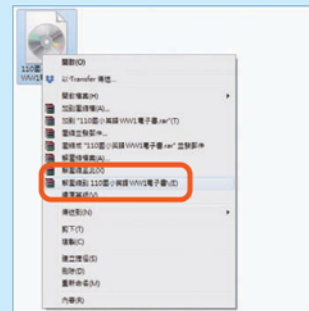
110國小
WW1

開啟(O)
以 Transfer 傳送...
開啟檔案(H)
加到壓縮檔(A)...
加到 "110國小英語WW1電子書.rar"(T)
壓縮並郵寄...
壓縮成 "110國小英語WW1電子書.rar" 並郵寄
解壓縮檔案(A)...
解壓縮至此(X)
解壓縮到 110國小英語WW1電子書\(E)
傳送到(N)
剪下(T)
複製(C)
建立捷徑(S)
刪除(D)
重新命名(M)
內容(R)